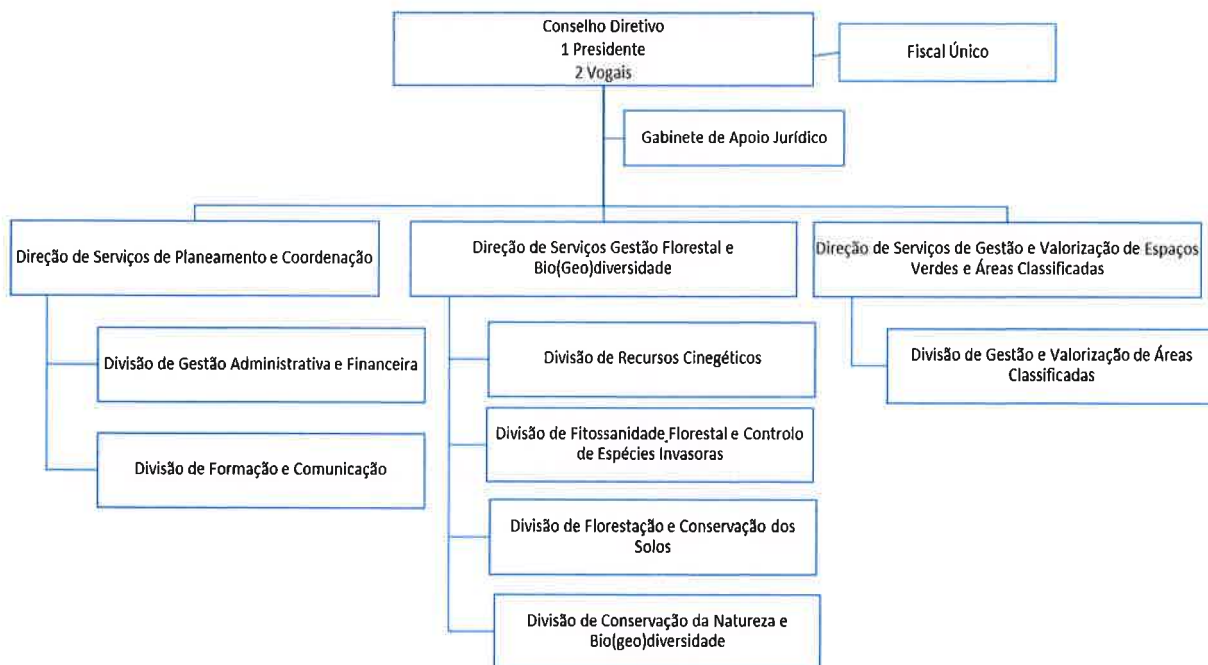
Conselho Diretivo
1 Presidente
2 Vogais

Fiscal Único

Gabinete de Apoio Jurídico

Direção de Serviços de Planeamento e Coordenação

Divisão de Gestão Administrativa e Financeira

Divisão de Formação e Comunicação

Direção de Serviços Gestão Florestal e Bio(Geo)diversidade

Divisão de Recursos Cinegéticos

Divisão de Fitossanidade Florestal e Controlo de Espécies Invasoras

Divisão de Florestação e Conservação dos Solos

Divisão de Conservação da Natureza e Bio(geo)diversidade

Direção de Serviços de Gestão e Valorização de Espaços Verdes e Áreas Classificadas

Divisão de Gestão e Valorização de Áreas Classificadas